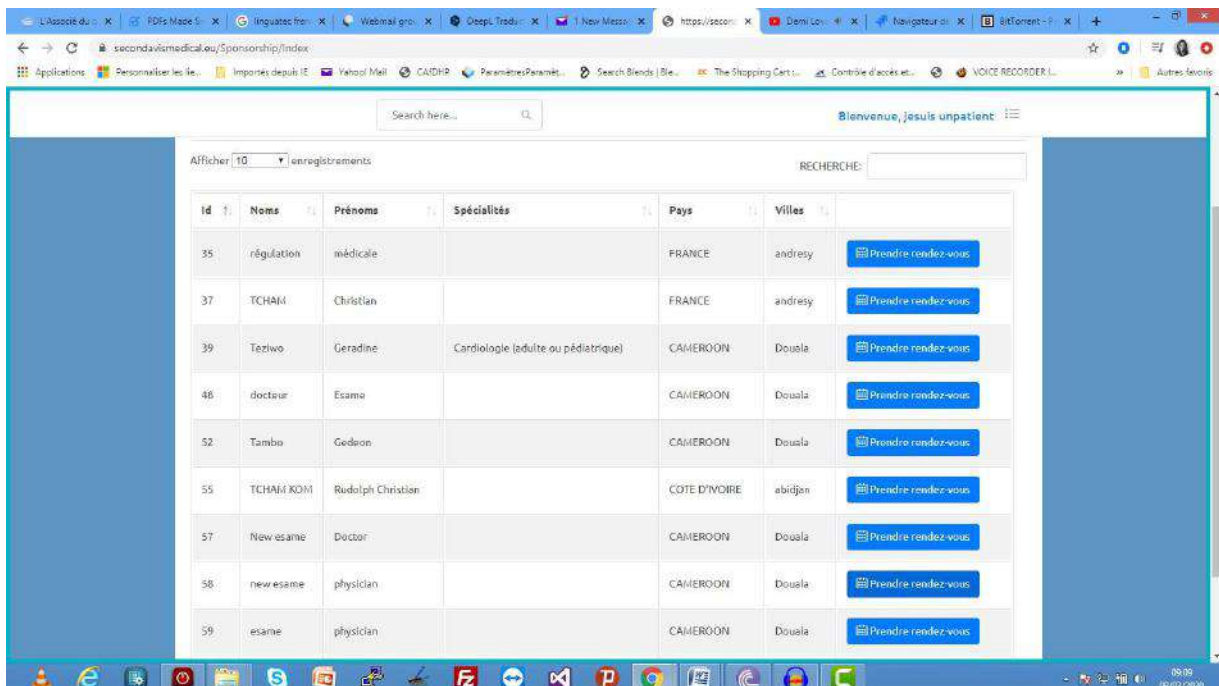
L'Associé du c | PDFs Made S | linguatec fren | Webmail gro | DeepL Traduc | 1 New Messa | https://secon | Demi Lov | Navigateur d | BitTorrent - P

secondavismedical.eu/Sponsorship/Index

Applications | Personnaliser les lie... | Importés depuis IE | Yahoo! Mail | CA/DHR | ParamètresParamèt... | Search Blends | Ble... | The Shopping Cart ... | Contrôle d'accès et... | VOICE RECORDER (... | Autres favoris

Search here...

Bienvenue, jesuis unpatient

Afficher 10 enregistrements

RECHERCHE:

| Id | Noms | Prénoms | Spécialités | Pays | Villes | |
|---|---|---|---|---|---|---|
| 35 | régulation | médicale | | FRANCE | andresy | Prendre rendez-vous |
| 37 | TCHAM | Christian | | FRANCE | andresy | Prendre rendez-vous |
| 39 | Teziwo | Geradine | Cardiologie (adulte ou pédiatrique) | CAMEROON | Douala | Prendre rendez-vous |
| 48 | docteur | Esame | | CAMEROON | Douala | Prendre rendez-vous |
| 52 | Tambo | Gedeon | | CAMEROON | Douala | Prendre rendez-vous |
| 55 | TCHAM KOM | Rudolph Christian | | COTE D'IVOIRE | abidjan | Prendre rendez-vous |
| 57 | New esame | Doctor | | CAMEROON | Douala | Prendre rendez-vous |
| 58 | new esame | physician | | CAMEROON | Douala | Prendre rendez-vous |
| 59 | esame | physician | | CAMEROON | Douala | Prendre rendez-vous |

09:09